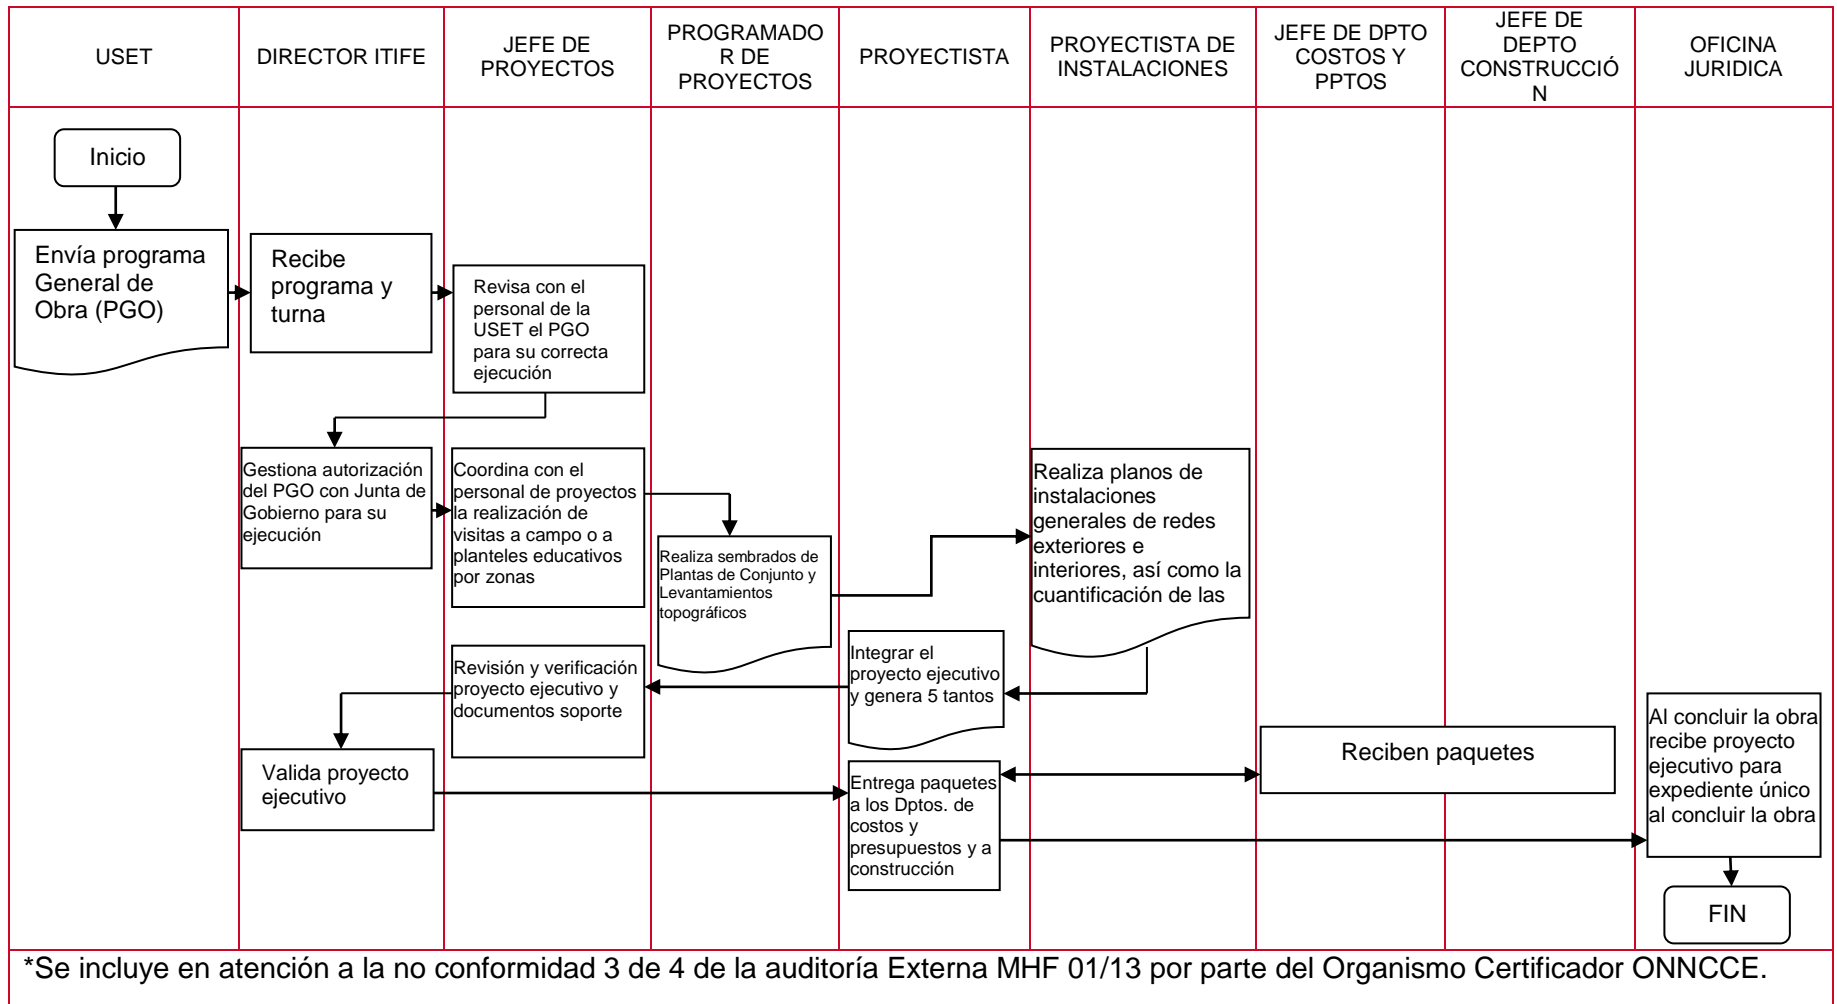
| USET | DIRECTOR ITIFE | JEFE DE PROYECTOS | PROGRAMADOR DE PROYECTOS | PROYECTISTA | PROYECTISTA DE INSTALACIONES | JEFE DE DPTO COSTOS Y PPTOS | JEFE DE DEPTO CONSTRUCCIÓN | OFICINA JURIDICA |
|---|---|---|---|---|---|---|---|---|

Inicio

Envía programa General de Obra (PGO)

Recibe programa y turna

Revisa con el personal de la USET el PGO para su correcta ejecución

Gestiona autorización del PGO con Junta de Gobierno para su ejecución

Coordina con el personal de proyectos la realización de visitas a campo o a planteles educativos por zonas

Realiza sembrados de Plantas de Conjunto y Levantamientos topográficos

Realiza planos de instalaciones generales de redes exteriores e interiores, así como la cuantificación de las

Integrar el proyecto ejecutivo y genera 5 tantos

Revisión y verificación proyecto ejecutivo y documentos soporte

Valida proyecto ejecutivo

Entrega paquetes a los Dptos. de costos y presupuestos y a construcción

Reciben paquetes

Al concluir la obra recibe proyecto ejecutivo para expediente único al concluir la obra

FIN

*Se incluye en atención a la no conformidad 3 de 4 de la auditoría Externa MHF 01/13 por parte del Organismo Certificador ONNCCE.